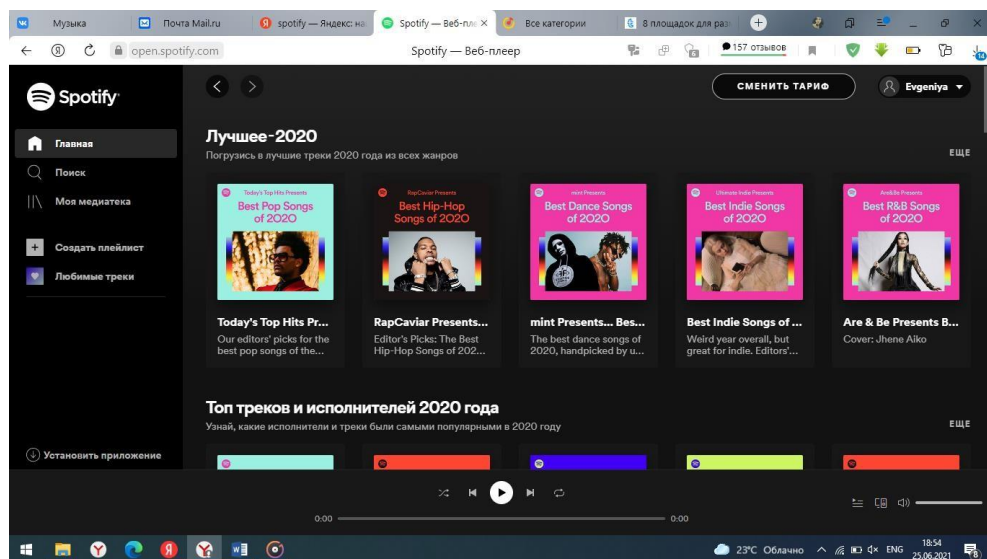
Музыка | Почта Mail.ru | spotify — Яндекс: на | Spotify — Веб-пле | Все категории | 8 площадок для раз

open.spotify.com | Spotify — Веб-плеер | 157 отзывов

Spotify

Главная
Поиск
Моя медиатека
Создать плейлист
Любимые треки

Установить приложение

СМЕНИТЬ ТАРИФ
Evgeniya

Лучшее-2020
Погрузись в лучшие треки 2020 года из всех жанров
ЕЩЕ

Today's Top Hits Presents
Best Pop Songs of 2020
Today's Top Hits Pr...
Our editors' picks for the best pop songs of the...

RapCaviar Presents
Best Hip-Hop Songs of 2020
RapCaviar Presents...
Editor's Picks: The Best Hip-Hop Songs of 202...

mint Presents
Best Dance Songs of 2020
mint Presents... Bes...
The best dance songs of 2020, handpicked by u...

Ultimate Indie Presents
Best Indie Songs of 2020
Best Indie Songs of ...
Weird year overall, but great for indie. Editors'...

Are&Be Presents
Best R&B Songs of 2020
Are & Be Presents B...
Cover: Jhene Aiko

Топ треков и исполнителей 2020 года
Узнай, какие исполнители и треки были самыми популярными в 2020 году
ЕЩЕ

0:00
0:00

23°C Облачно ENG 18:54 25.06.2021